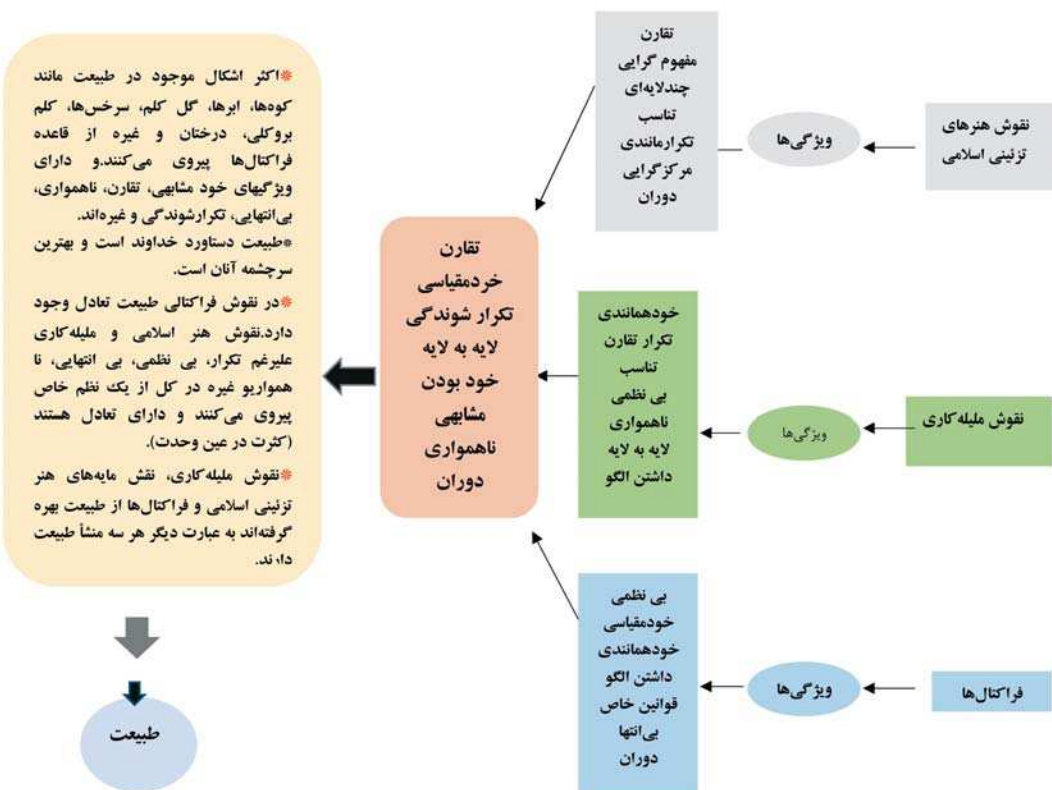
نقوش هنرهای تزئینی اسلامی

ویژگی‌ها

تقارن
مفهوم گرایی
چندلایه‌ای
تناسب
تکرارمانندی
مرکزگرایی
دوران

نقوش ملیله‌کاری

ویژگی‌ها

خودهمانندی
تکرار تقارن
تناسب
بی نظمی
ناهمواری
لایه به لایه
داشتن الگو

فراکتال‌ها

ویژگی‌ها

بی نظمی
خودمقیاسی
خودهمانندی
داشتن الگو
قوانین خاص
بی‌انتها
دوران

تقارن
خردمقیاسی
تکرار شوندگی
لایه به لایه
خود بودن
مشابهی
ناهمواری
دوران

*اکثر اشکال موجود در طبیعت مانند کوه‌ها، ابرها، گل کلم، سرخس‌ها، کلم بروکلی، درختان و غیره از قاعده فراکتال‌ها پیروی می‌کنند.و دارای ویژگیهای خود مشابهی، تقارن، ناهمواری، بی‌انتهایی، تکرارشوندگی و غیره‌اند.
*طبیعت دستاورد خداوند است و بهترین سرچشمه آنان است.

*در نقوش فراکتالی طبیعت تعادل وجود دارد.نقوش هنر اسلامی و ملیله‌کاری علیرغم تکرار، بی نظمی، بی انتهایی، نا همواریو غیره در کل از یک نظم خاص پیروی می‌کنند و دارای تعادل هستند (کثرت در عین وحدت).

*نقوش ملیله‌کاری، نقش مایه‌های هنر تزئینی اسلامی و فراکتال‌ها از طبیعت بهره گرفته‌اند به عبارت دیگر هر سه منشأ طبیعت دا، ند.

طبیعت